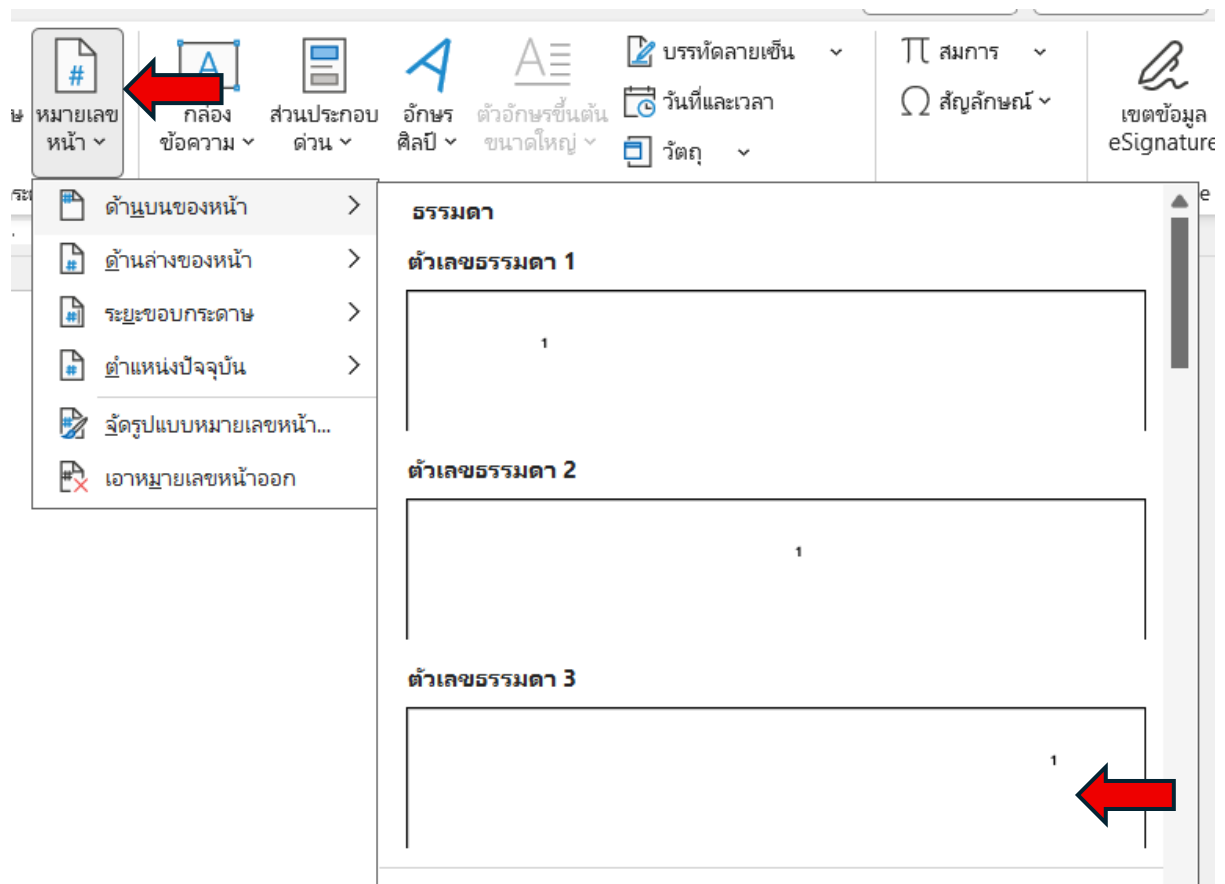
ษ หมายเลขหน้า
กล่องข้อความ
ส่วนประกอบด่วน
อักษรศิลป์
ตัวอักษรขึ้นต้นขนาดใหญ่
บรรทัดลายเซ็น
วันที่และเวลา
วัตถุ
สมการ
สัญลักษณ์
เขตข้อมูล eSignature

ด้านบนของหน้า
ด้านล่างของหน้า
ระยะขอบกระดาษ
ตำแหน่งปัจจุบัน
จัดรูปแบบหมายเลขหน้า...
เอาหมายเลขหน้าออก

ธรรมดา
ตัวเลขธรรมดา 1
1
ตัวเลขธรรมดา 2
1
ตัวเลขธรรมดา 3
1